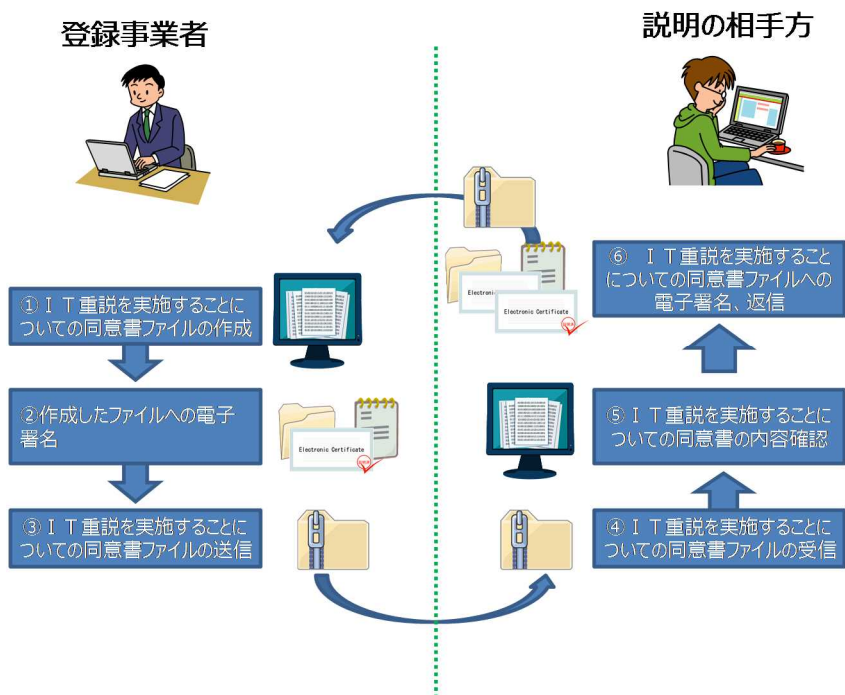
登録事業者

説明の相手方

①ＩＴ重説を実施することについての同意書ファイルの作成

②作成したファイルへの電子署名

Electronic Certificate

③ＩＴ重説を実施することについての同意書ファイルの送信

Electronic Certificate

Electronic Certificate

⑥ ＩＴ重説を実施することについての同意書ファイルへの電子署名、返信

⑤ＩＴ重説を実施することについての同意書の内容確認

④ＩＴ重説を実施することについての同意書ファイルの受信